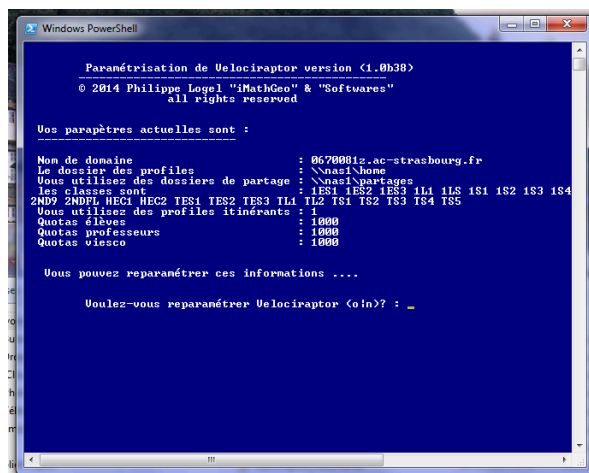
Windows PowerShell

Paramétrisation de Velociraptor version (1.0b38)
------------------------------------------------
© 2014 Philippe Logel "iMathGeo" & "Softwares"
all rights reserved

Vos parapètres actuelles sont :
-------------------------------

Nom de domaine : 0670081z.ac-strasbourg.fr
Le dossier des profiles : \\nas1\home
Vous utilisez des dossiers de partage : \\nas1\partages
les classes sont : 1ES1 1ES2 1ES3 1L1 1LS 1S1 1S2 1S3 1S4 2ND9 2NDFL HEC1 HEC2 TES1 TES2 TES3 TL1 TL2 TS1 TS2 TS3 TS4 TS5
Vous utilisez des profiles itinérants : 1
Quotas élèves : 1000
Quotas professeurs : 1000
Quotas viesco : 1000

Vous pouvez reparamétrer ces informations ....

Voulez-vous reparamétrer Velociraptor (o|n)? : _

III